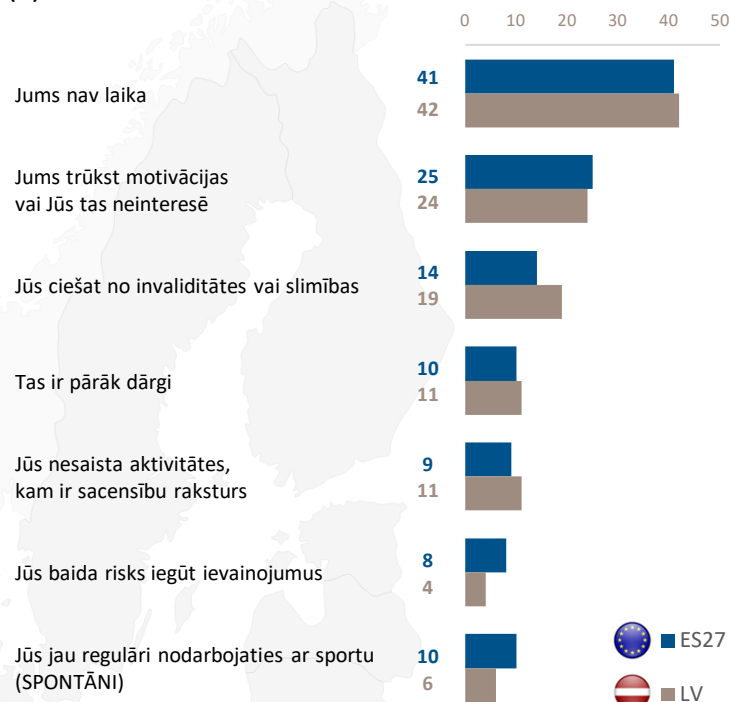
0 10 20 30 40 50

Jums nav laika 41 42

Jums trūkst motivācijas vai Jūs tas neinteresē 25 24

Jūs ciešat no invaliditātes vai slimības 14 19

Tas ir pārāk dārgi 10 11

Jūs nesaista aktivitātes, kam ir sacensību raksturs 9 11

Jūs baida risks iegūt ievainojumus 8 4

Jūs jau regulāri nodarbojaties ar sportu (SPONTĀNI) 10 6

ES27

LV